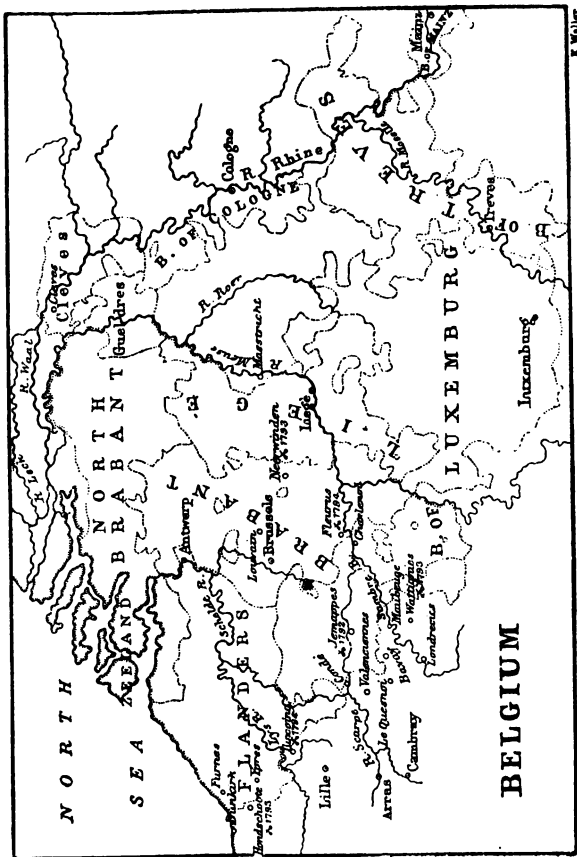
BELGIUM

NORTH SEA

ZEELAND

NORTH BRABANT

FLANDERS

BRABANT

LIÉGE

LUXEMBURG

B. OF LUXEMBURG

CLEVES

B. OF COLOGNE

TREVES

Cleves

Gueldres

R. Waal

R. Lech

R. Roer

R. Meuse

R. Rhine

Cologne

Maastricht

Antwerp

Louvain

Brussels

Neerwinden 1793

Liége

Fleurus 1794

Charleroi

Jemappes 1792

Mons

Valenciennes

Maubeuge

Wattignies 1793

Landrecies

Le Quesnoy

Cambray

Arras

Lille

Scheldt R.

Ypres

Furnes

Dunkirk

Hondschoote 1793

R. Scarpe

Luxemburg

Treves

Mainz

B. of Mainz

Sambre

Tourcoing 1794

Condé

Bavai

Moselle

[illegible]